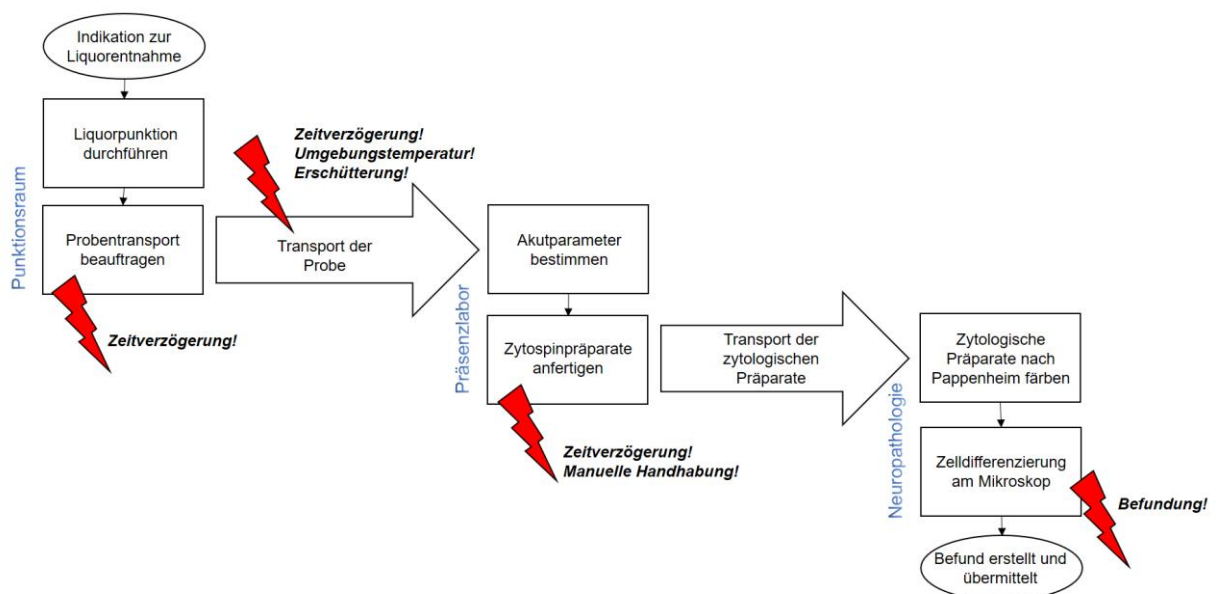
Indikation zur Liquorentnahme

Punktionsraum

Liquorpunktion durchführen

Probentransport beauftragen

Zeitverzögerung!

Zeitverzögerung!
Umgebungstemperatur!
Erschütterung!

Transport der Probe

Präsenzlabor

Akutparameter bestimmen

Zytospinpräparate anfertigen

Zeitverzögerung!
Manuelle Handhabung!

Transport der zytologischen Präparate

Neuropathologie

Zytologische Präparate nach Pappenheim färben

Zelldifferenzierung am Mikroskop

Befundung!

Befund erstellt und übermittelt